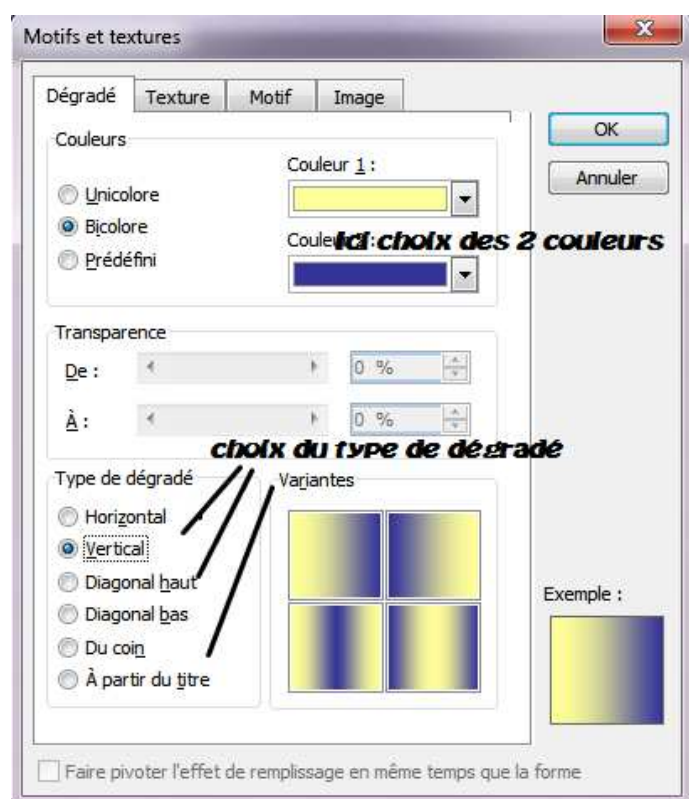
Motifs et textures

Dégradé | Texture | Motif | Image

OK

Annuler

Couleurs

Couleur 1 :

Unicolore

Bicolore

Prédéfini

Couleu

ici choix des 2 couleurs

Transparence

De : 0 %

À : 0 %

choix du type de dégradé

Type de dégradé

Variantes

Horizontal

Vertical

Diagonal haut

Diagonal bas

Du coin

À partir du titre

Exemple :

Faire pivoter l'effet de remplissage en même temps que la forme